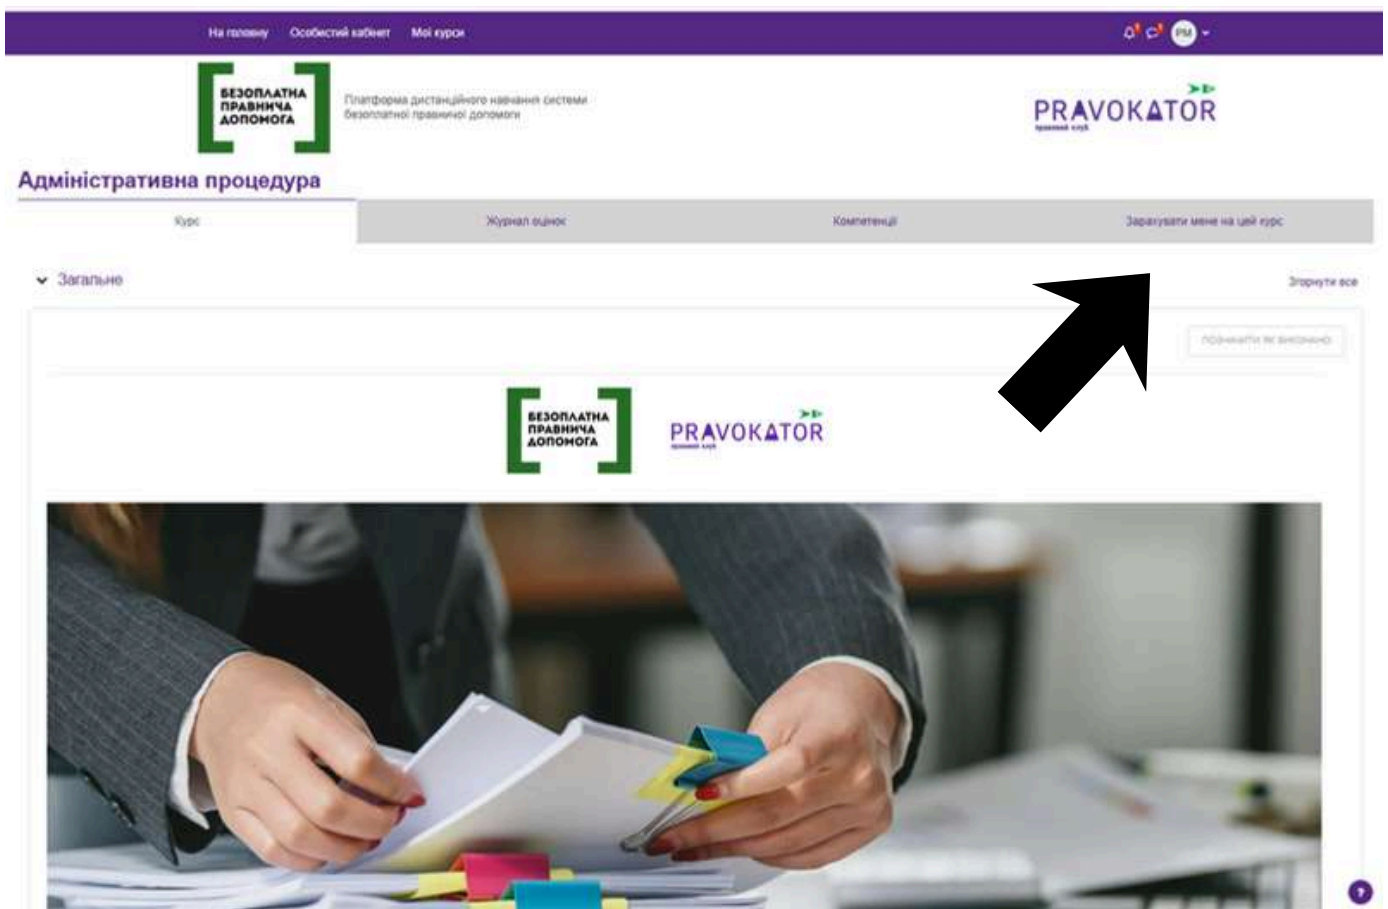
На головну Особистий кабінет Мої курси

PM

БЕЗОПЛАТНА ПРАВНИЧА ДОПОМОГА

Платформа дистанційного навчання системи безоплатної правничої допомоги

PRAVOKATOR
правовий клуб

Адміністративна процедура

Курс | Журнал оцінок | Компетенції | Зарахувати мене на цей курс

Загальне

Згорнути все

ПОЗНАЧИТИ ЯК ВИКОНАНО

БЕЗОПЛАТНА ПРАВНИЧА ДОПОМОГА

PRAVOKATOR
правовий клуб